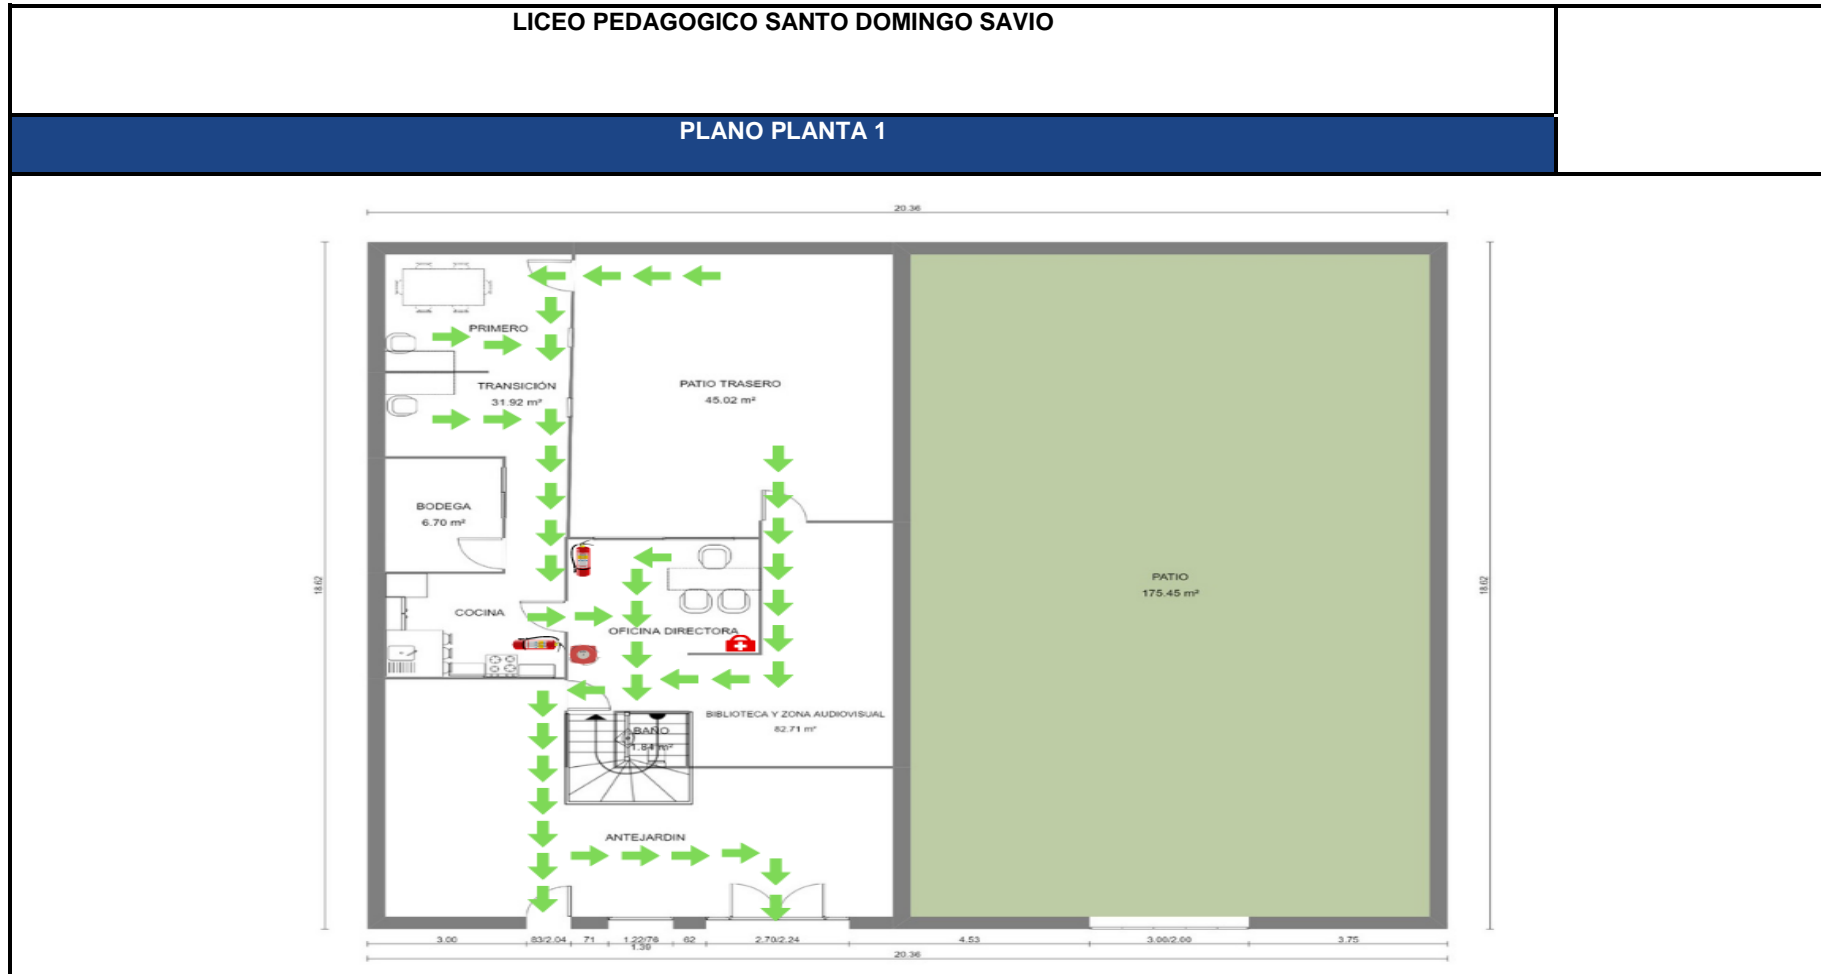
LICEO PEDAGOGICO SANTO DOMINGO SAVIO

PLANO PLANTA 1

20.36

PRIMERO

TRANSICIÓN
31.92 m²

PATIO TRASERO
45.02 m²

BODEGA
6.70 m²

COCINA

OFICINA DIRECTORA

BIBLIOTECA Y ZONA AUDIOVISUAL
82.71 m²

BAÑO
1.84 m²

ANTEJARDIN

PATIO
175.45 m²

18.62

18.62

3.00 | 83/2.04 | 71 | 1.22/76 | 1.39 | 62 | 2.70/2.24 | 4.53 | 3.00/2.00 | 3.75

20.36